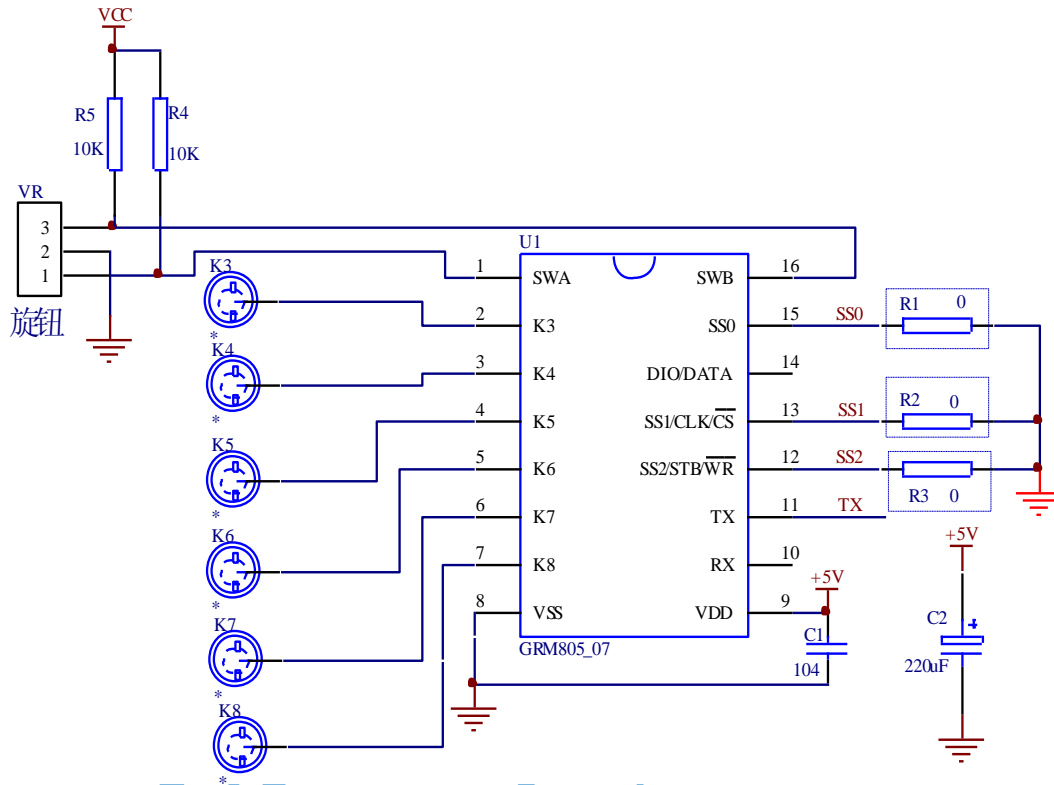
VCC

R5
10K

R4
10K

VR
3
2
1
旋钮

K3
*
K4
*
K5
*
K6
*
K7
*
K8
*

U1
1 SWA
2 K3
3 K4
4 K5
5 K6
6 K7
7 K8
8 VSS
16 SWB
15 SS0
14 DIO/DATA
13 SS1/CLK/$\overline{CS}$
12 SS2/STB/$\overline{WR}$
11 TX
10 RX
9 VDD
GRM805_07

SS0
SS1
SS2
TX

R1 0
R2 0
R3 0

+5V
C1
104

+5V
C2
220uF